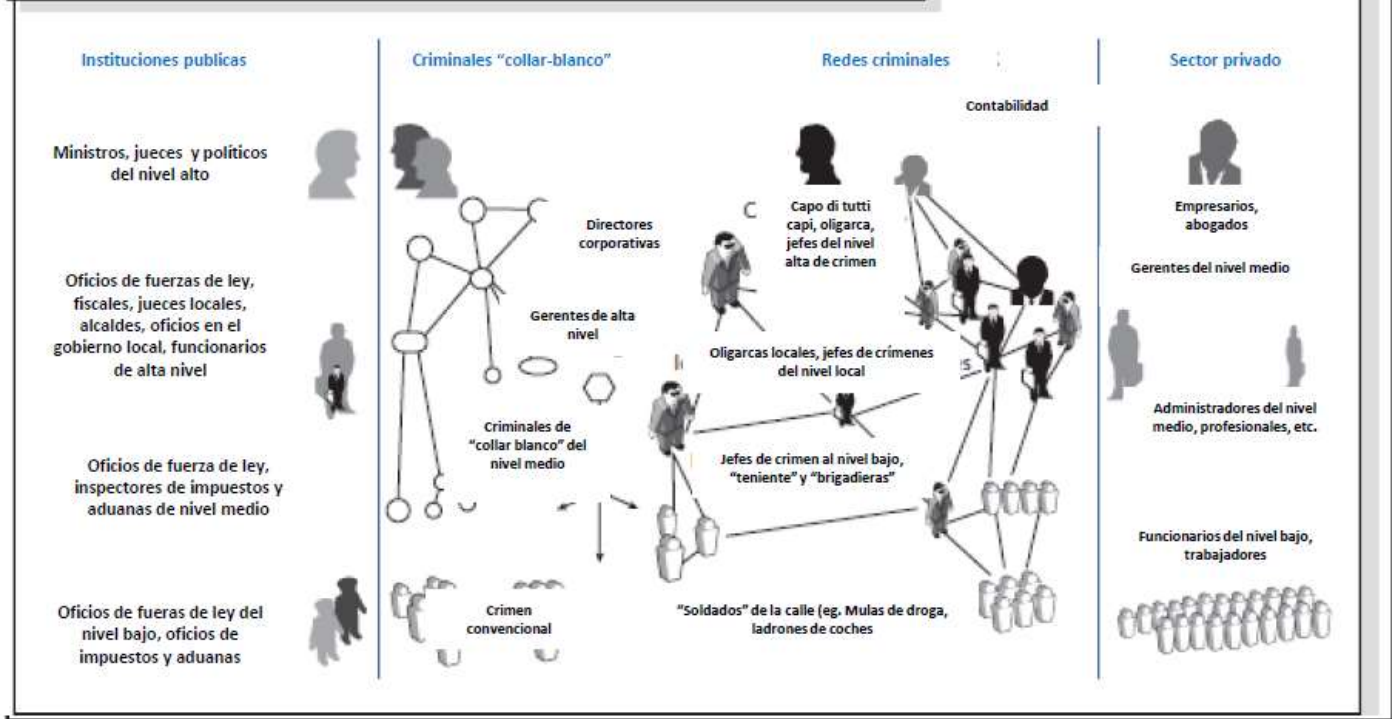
Instituciones publicas

Criminales "collar-blanco"

Redes criminales

Sector privado

Contabilidad

Ministros, jueces y políticos del nivel alto

Oficios de fuerzas de ley, fiscales, jueces locales, alcaldes, oficios en el gobierno local, funcionarios de alta nivel

Oficios de fuerza de ley, inspectores de impuestos y aduanas de nivel medio

Oficios de fueras de ley del nivel bajo, oficios de impuestos y aduanas

Directores corporativas

Gerentes de alta nivel

Criminales de "collar blanco" del nivel medio

Crimen convencional

Capo di tutti capi, oligarca, jefes del nivel alta de crimen

Oligarcas locales, jefes de crímenes del nivel local

Jefes de crimen al nivel bajo, "teniente" y "brigadieras"

"Soldados" de la calle (eg. Mulas de droga, ladrones de coches

Empresarios, abogados

Gerentes del nivel medio

Administradores del nivel medio, profesionales, etc.

Funcionarios del nivel bajo, trabajadores